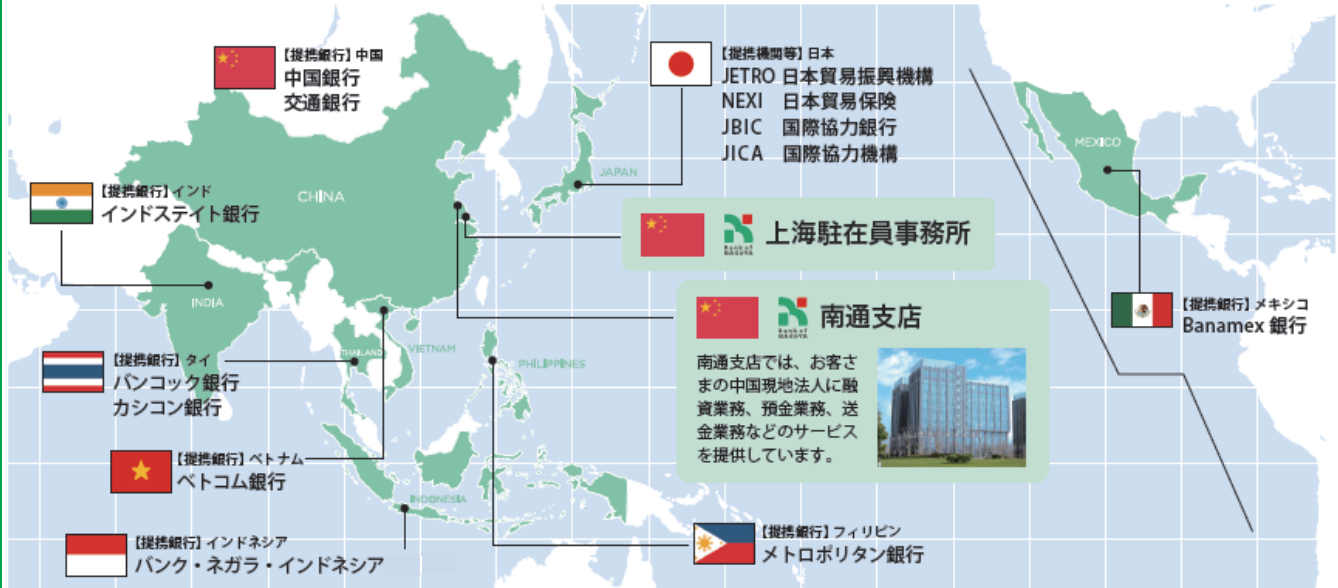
【提携銀行】中国
中国銀行
交通銀行

【提携機関等】日本
JETRO 日本貿易振興機構
NEXI 日本貿易保険
JBIC 国際協力銀行
JICA 国際協力機構

【提携銀行】インド
インドステイト銀行

CHINA

JAPAN

MEXICO

Bank of NAGOYA
上海駐在員事務所

INDIA

Bank of NAGOYA
南通支店

南通支店では、お客さまの中国現地法人に融資業務、預金業務、送金業務などのサービスを提供しています。

【提携銀行】メキシコ
Banamex 銀行

【提携銀行】タイ
バンコック銀行
カシコン銀行

THAILAND

VIETNAM

PHILIPPINES

【提携銀行】ベトナム
ベトコム銀行

INDONESIA

【提携銀行】インドネシア
バンク・ネガラ・インドネシア

【提携銀行】フィリピン
メトロポリタン銀行